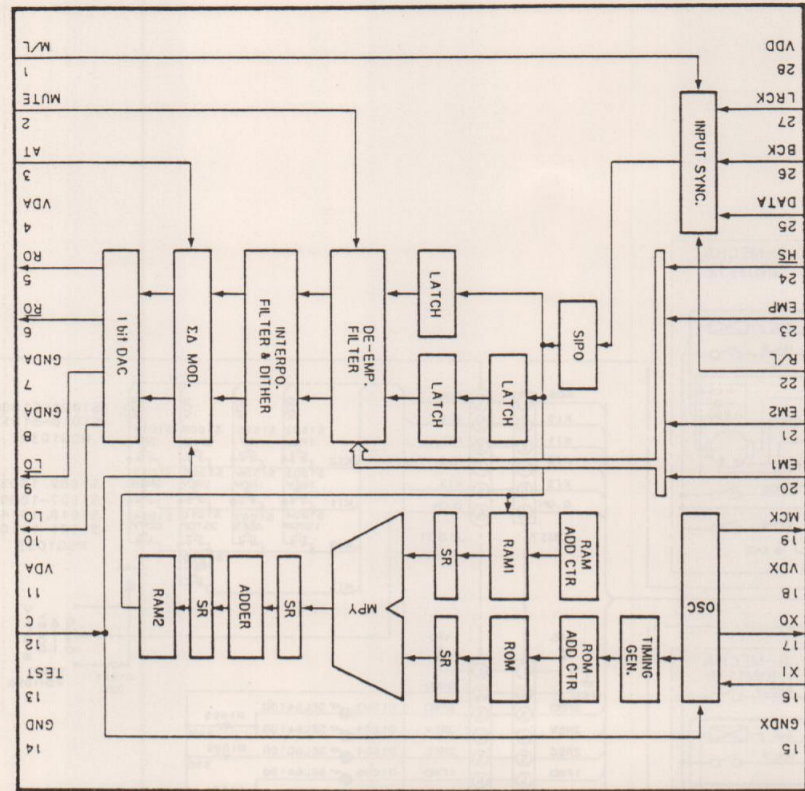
M/L
1
MUTE
2
AT
3
VDA
4
RO
5
RO
6
GNDA
7
GNDA
8
LO
9
LO
10
VDA
11
C
12
TEST
13
GND
14

VDD
28
LRCK
27
BCK
26
DATA
25
HS
24
EMP
23
R/L
22
EM2
21
EM1
20
MCK
19
VDX
18
XO
17
XI
16
GNDX
15

INPUT SYNC.
SIPO
LATCH
LATCH
LATCH
DE-EMP. FILTER
INTERPO. FILTER & DITHER
ΣΔ MOD.
1 bit DAC
RAM1
RAM ADD CTR
SR
ROM
ROM ADD CTR
SR
TIMING GEN.
OSC
MPY
SR
ADDER
SR
RAM2